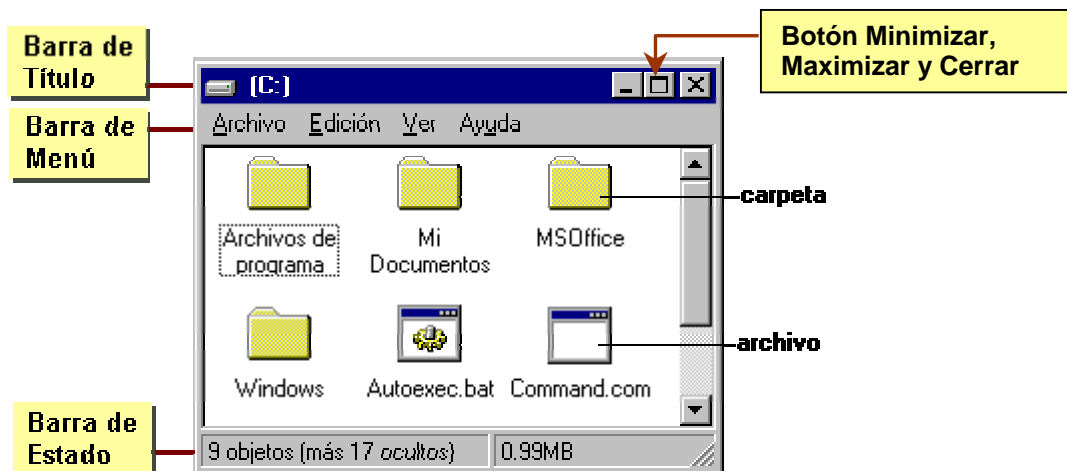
Barra de Título

(C:)

Botón Minimizar, Maximizar y Cerrar

Barra de Menú

Archivo Edición Ver Ayuda

Archivos de programa

Mi Documentos

MSOffice

carpeta

Windows

Autoexec.bat

Command.com

archivo

Barra de Estado

9 objetos (más 17 ocultos)

0.99MB